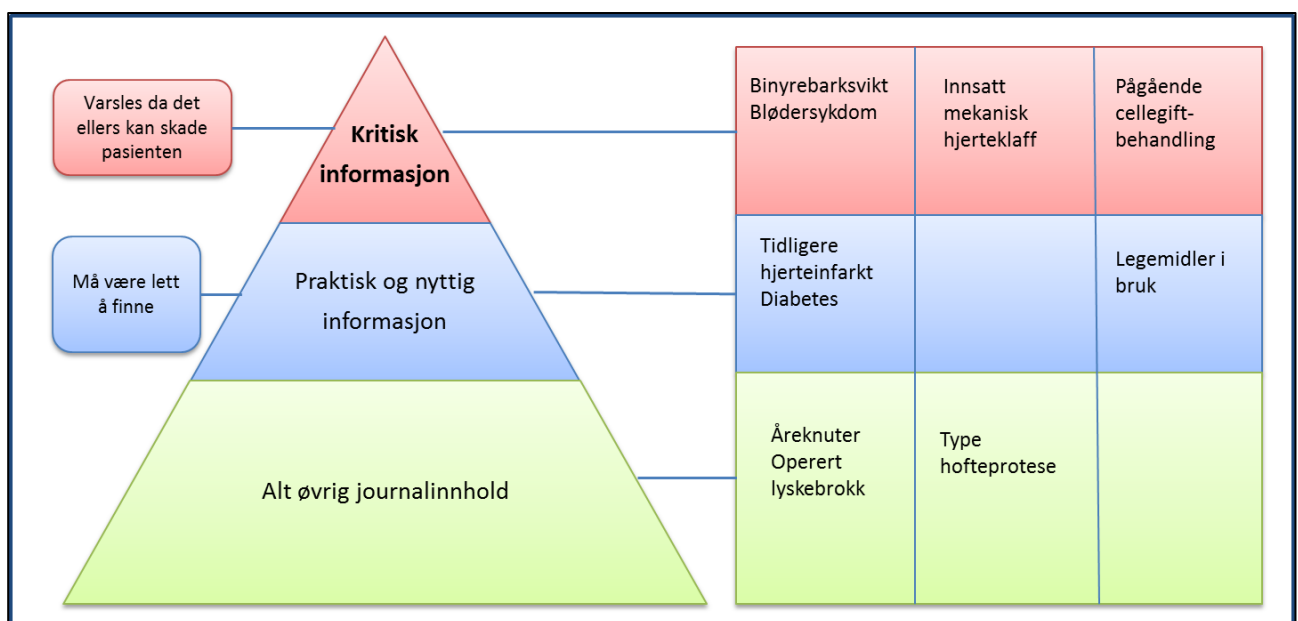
Varsles da det ellers kan skade pasienten

Kritisk informasjon

Må være lett å finne

Praktisk og nyttig informasjon

Alt øvrig journalinnhold

| | | |
|---|---|---|
| Binyrebarksvikt Blødersykdom | Innsatt mekanisk hjerteklaff | Pågående cellegift-behandling |
| Tidligere hjerteinfarkt Diabetes | | Legemidler i bruk |
| Åreknuter Operert lyskebrokk | Type hofteprotese | |